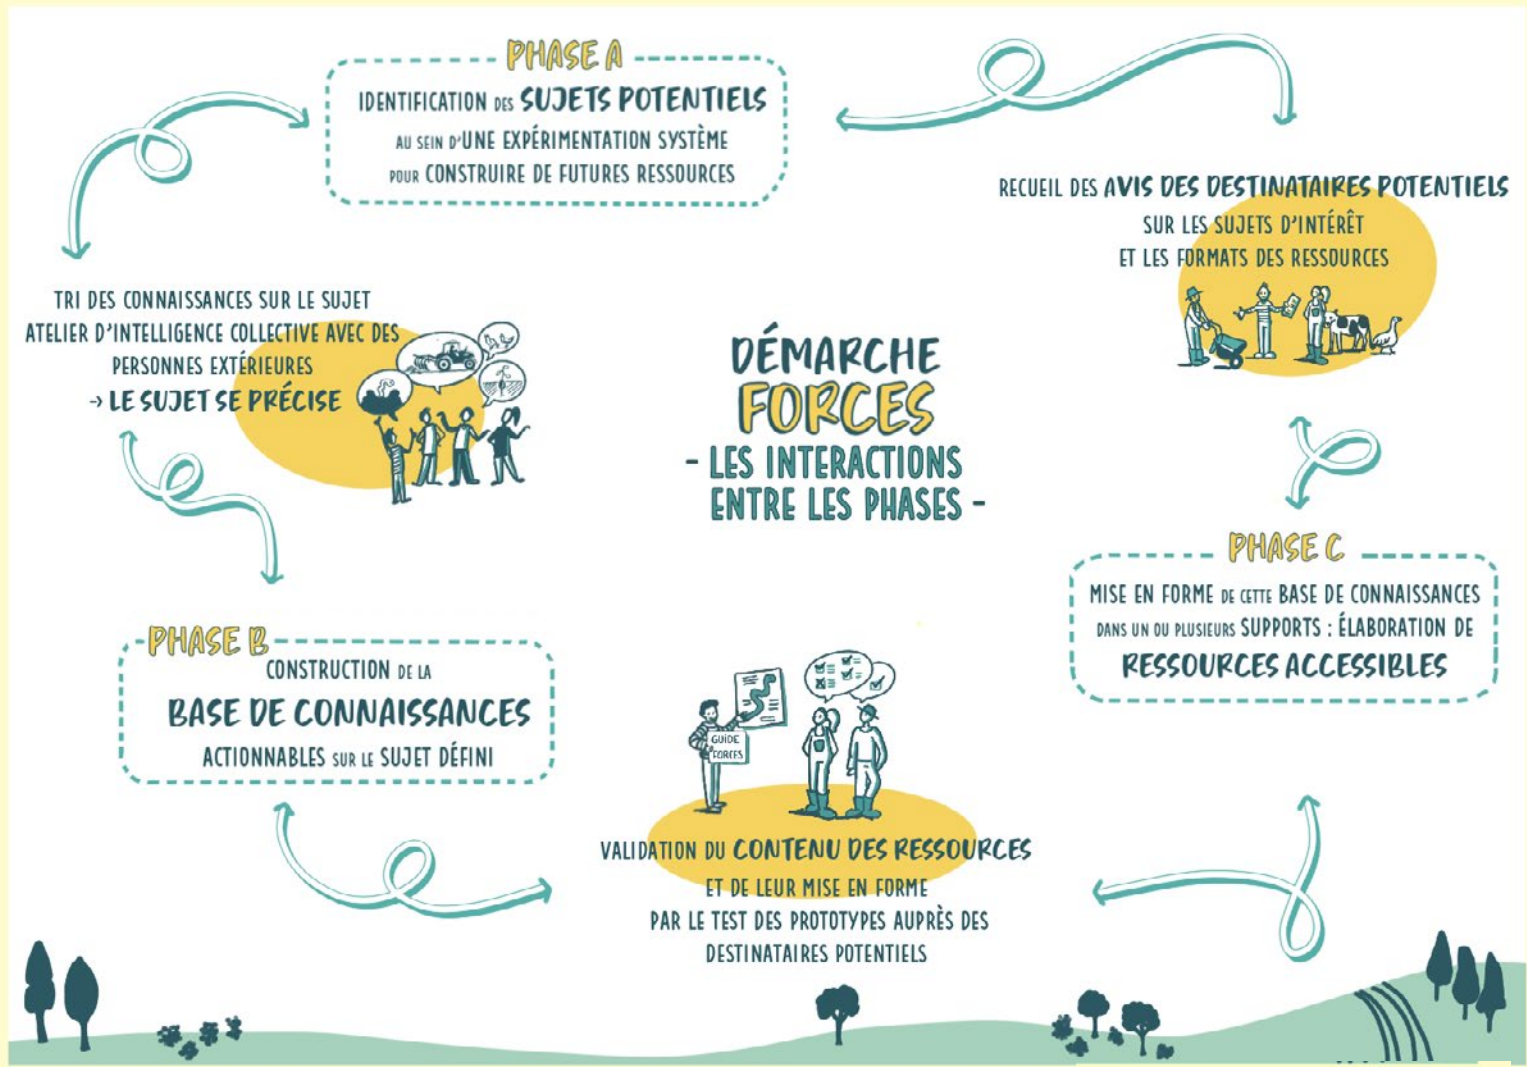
PHASE A
IDENTIFICATION DES SUJETS POTENTIELS AU SEIN D'UNE EXPÉRIMENTATION SYSTÈME POUR CONSTRUIRE DE FUTURES RESSOURCES

RECUEIL DES AVIS DES DESTINATAIRES POTENTIELS SUR LES SUJETS D'INTÉRÊT ET LES FORMATS DES RESSOURCES

TRI DES CONNAISSANCES SUR LE SUJET
ATELIER D'INTELLIGENCE COLLECTIVE AVEC DES PERSONNES EXTÉRIEURES
→ LE SUJET SE PRÉCISE

DÉMARCHE FORCES
- LES INTERACTIONS ENTRE LES PHASES -

PHASE C
MISE EN FORME DE CETTE BASE DE CONNAISSANCES DANS UN OU PLUSIEURS SUPPORTS : ÉLABORATION DE RESSOURCES ACCESSIBLES

PHASE B
CONSTRUCTION DE LA BASE DE CONNAISSANCES ACTIONNABLES SUR LE SUJET DÉFINI

GUIDE FORCES

VALIDATION DU CONTENU DES RESSOURCES ET DE LEUR MISE EN FORME PAR LE TEST DES PROTOTYPES AUPRÈS DES DESTINATAIRES POTENTIELS